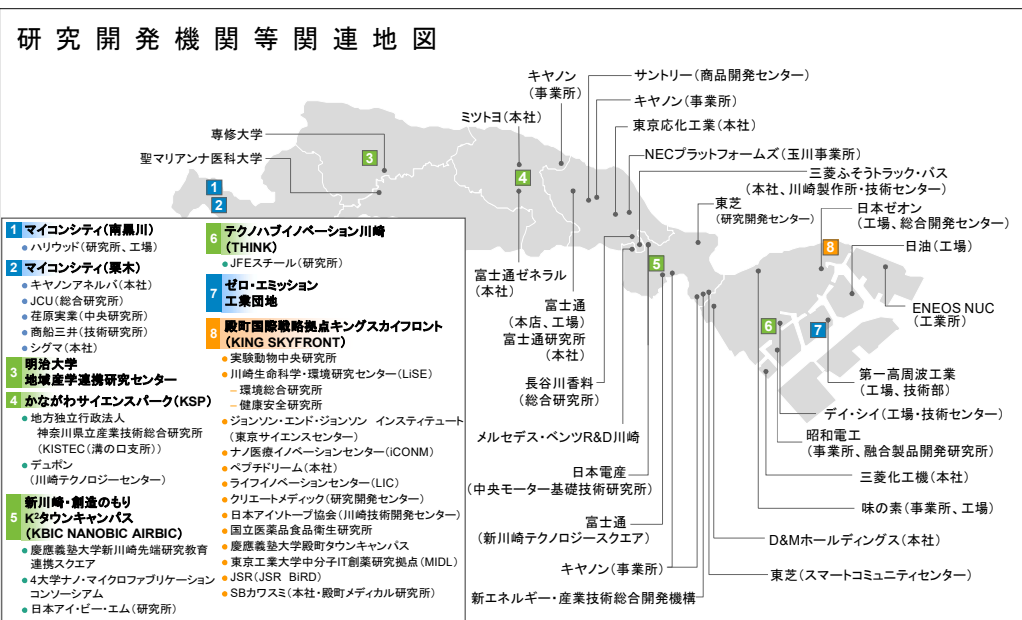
研究開発機関等関連地図

1 マイコンシティ(南黒川)
● ハリウッド(研究所、工場)

2 マイコンシティ(栗木)
● キヤノンアネルバ(本社)
● JCU(総合研究所)
● 荏原実業(中央研究所)
● 商船三井(技術研究所)
● シグマ(本社)

3 明治大学 地域産学連携研究センター

4 かながわサイエンスパーク(KSP)
● 地方独立行政法人 神奈川県立産業技術総合研究所 (KISTEC(溝の口支所))
● デュポン (川崎テクノロジーセンター)

5 新川崎・創造のもり K²タウンキャンパス (KBIC NANOBIC AIRBIC)
● 慶應義塾大学新川崎先端研究教育連携スクエア
● 4大学ナノ・マイクロファブリケーションコンソーシアム
● 日本アイ・ビー・エム(研究所)

6 テクノハブイノベーション川崎 (THINK)
● JFEスチール(研究所)

7 ゼロ・エミッション 工業団地

8 殿町国際戦略拠点キングスカイフロント (KING SKYFRONT)
● 実験動物中央研究所
● 川崎生命科学・環境研究センター(LiSE)
– 環境総合研究所
– 健康安全研究所
● ジョンソン・エンド・ジョンソン インスティテュート (東京サイエンスセンター)
● ナノ医療イノベーションセンター(iCONM)
● ペプチドリーム(本社)
● ライフイノベーションセンター(LIC)
● クリエートメディック(研究開発センター)
● 日本アイソトープ協会(川崎技術開発センター)
● 国立医薬品食品衛生研究所
● 慶應義塾大学殿町タウンキャンパス
● 東京工業大学中分子IT創薬研究拠点(MIDL)
● JSR(JSR BiRD)
● SBカワスミ(本社・殿町メディカル研究所)

専修大学
聖マリアンナ医科大学
ミツトヨ(本社)
キヤノン(事業所)
サントリー(商品開発センター)
キヤノン(事業所)
東京応化工業(本社)
NECプラットフォームズ(玉川事業所)
三菱ふそうトラック・バス (本社、川崎製作所・技術センター)
東芝 (研究開発センター)
日本ゼオン (工場、総合開発センター)
日油(工場)
ENEOS NUC (工業所)
富士通ゼネラル (本社)
富士通 (本店、工場)
富士通研究所 (本社)
長谷川香料 (総合研究所)
メルセデス・ベンツR&D川崎
日本電産 (中央モーター基礎技術研究所)
富士通 (新川崎テクノロジースクエア)
キヤノン(事業所)
新エネルギー・産業技術総合開発機構
東芝(スマートコミュニティセンター)
D&Mホールディングス(本社)
味の素(事業所、工場)
三菱化工機(本社)
昭和電工 (事業所、融合製品開発研究所)
デイ・シイ(工場・技術センター)
第一高周波工業 (工場、技術部)